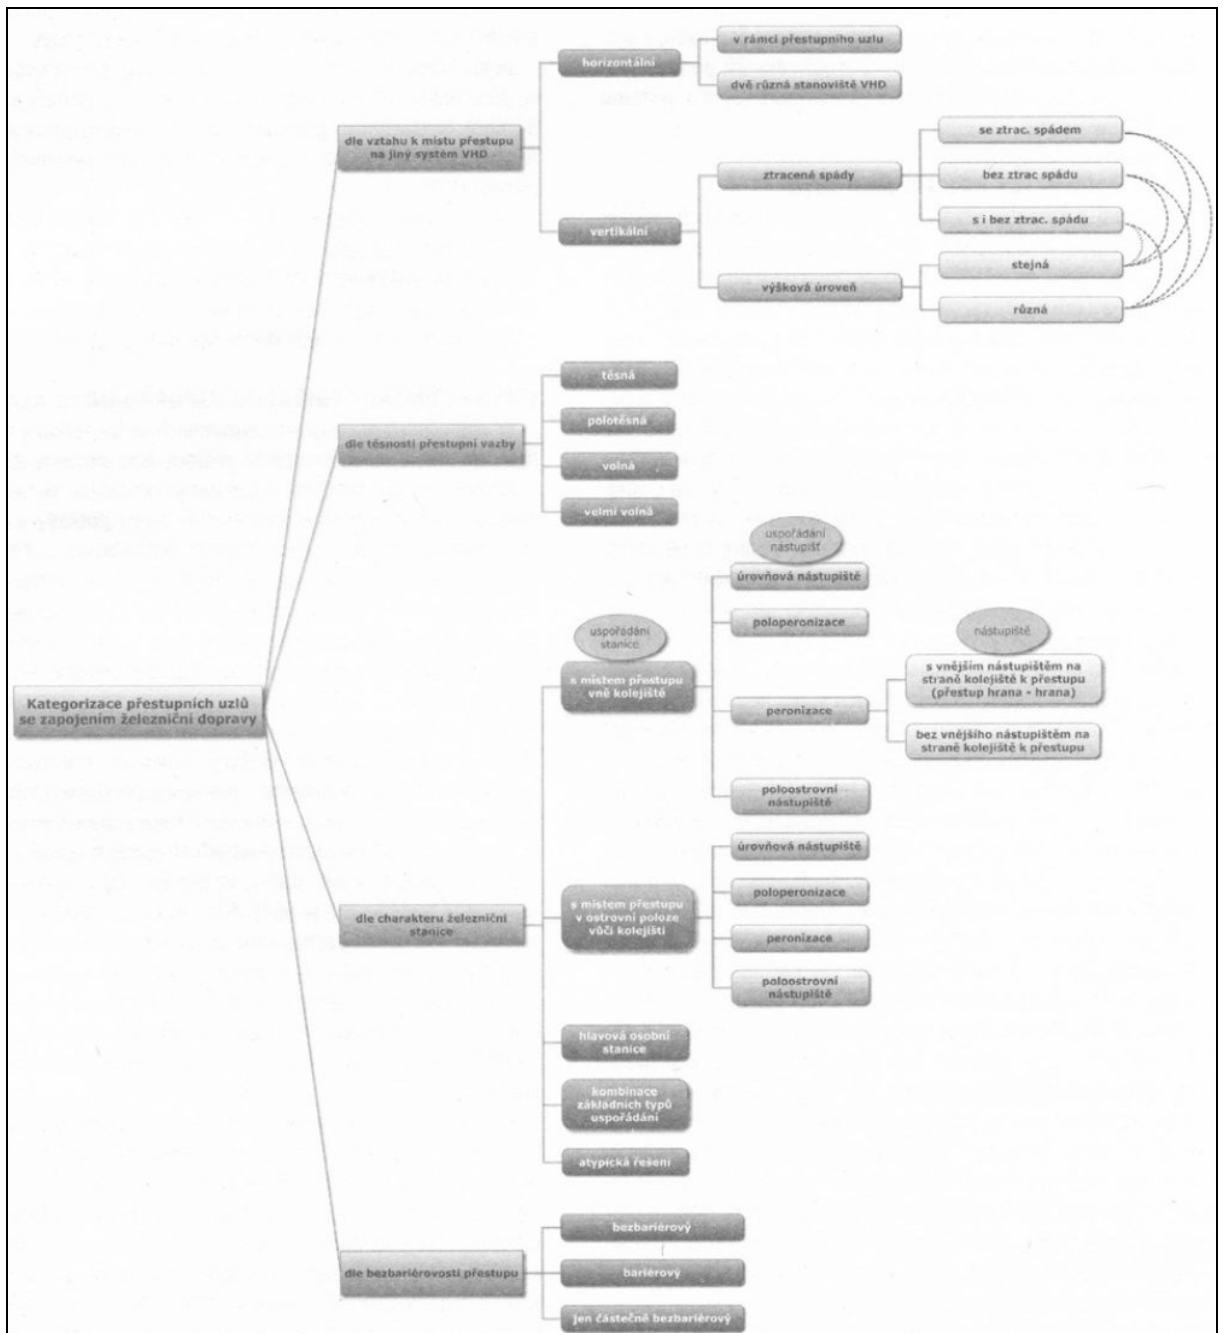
Kategorizace přestupních uzlů se zapojením železniční dopravy

dle vztahu k místu přestupu na jiný systém VHD

horizontální

v rámci přestupního uzlu

dvě různá stanoviště VHD

vertikální

ztracené spády

se ztrac. spádem

bez ztrac spádu

s i bez ztrac. spádu

výšková úroveň

stejná

různá

dle těsnosti přestupní vazby

těsná

polotěsná

volná

velmi volná

dle charakteru železniční stanice

uspořádání stanice

s místem přestupu vně kolejiště

uspořádání nástupišť

úrovňová nástupiště

poloperonizace

peronizace

nástupiště

s vnějším nástupištěm na straně kolejiště k přestupu (přestup hrana - hrana)

bez vnějšího nástupištěm na straně kolejiště k přestupu

poloostrovní nástupiště

s místem přestupu v ostrovní poloze vůči kolejišti

úrovňová nástupiště

poloperonizace

peronizace

poloostrovní nástupiště

hlavová osobní stanice

kombinace základních typů uspořádání

atypická řešení

dle bezbariérovosti přestupu

bezbariérový

bariérový

jen částečně bezbariérový